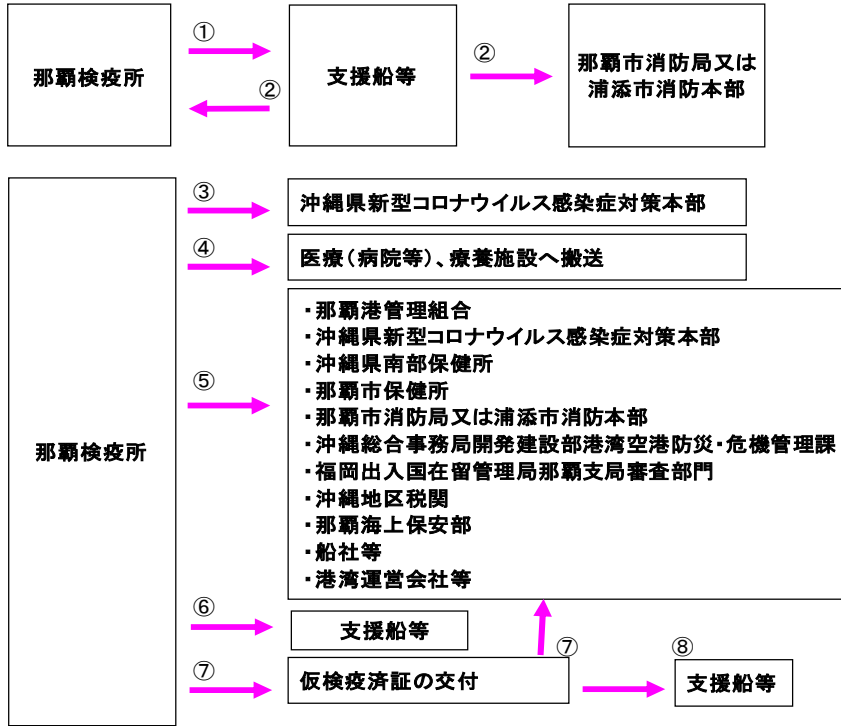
那覇検疫所

①

②

支援船等

②

那覇市消防局又は浦添市消防本部

那覇検疫所

③

沖縄県新型コロナウイルス感染症対策本部

④

医療（病院等）、療養施設へ搬送

⑤

・那覇港管理組合
・沖縄県新型コロナウイルス感染症対策本部
・沖縄県南部保健所
・那覇市保健所
・那覇市消防局又は浦添市消防本部
・沖縄総合事務局開発建設部港湾空港防災・危機管理課
・福岡出入国在留管理局那覇支局審査部門
・沖縄地区税関
・那覇海上保安部
・船社等
・港湾運営会社等

⑥

支援船等

⑦

仮検疫済証の交付

⑦

⑧

支援船等